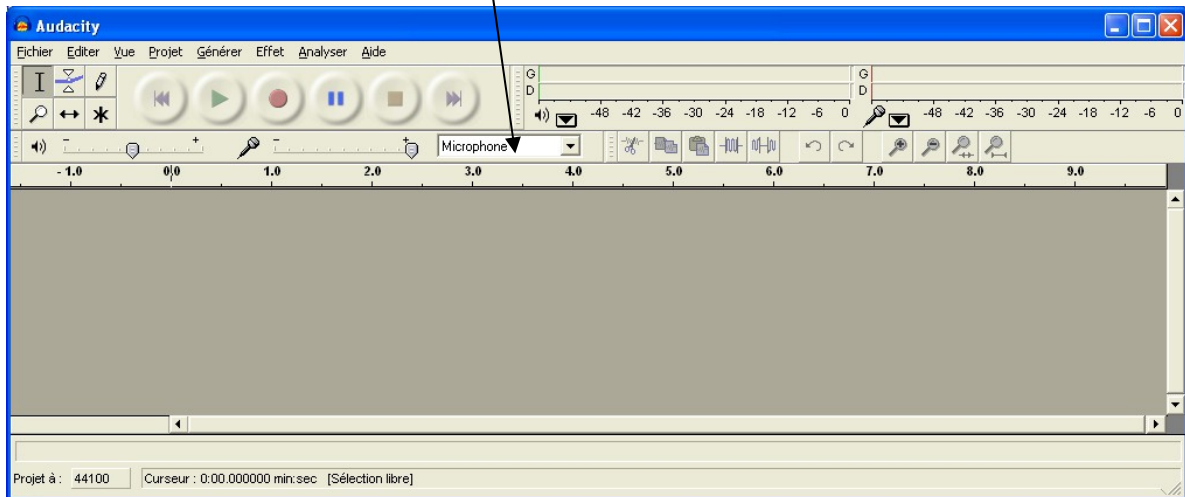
Audacity

Fichier Editer Vue Projet Générer Effet Analyser Aide

G
D
-48 -42 -36 -30 -24 -18 -12 -6 0
G
D
-48 -42 -36 -30 -24 -18 -12 -6 0

Microphone

- 1.0 0.0 1.0 2.0 3.0 4.0 5.0 6.0 7.0 8.0 9.0

Projet à : 44100 Curseur : 0:00.000000 min:sec [Sélection libre]